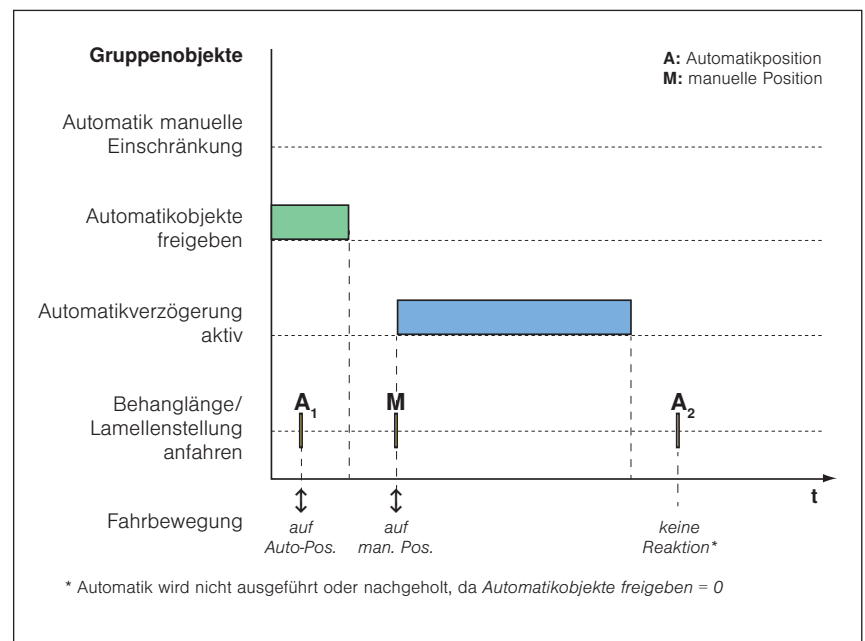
Gruppenobjekte

A: Automatikposition
M: manuelle Position

Automatik manuelle Einschränkung

Automatikobjekte freigeben

Automatikverzögerung aktiv

Behanglänge/ Lamellenstellung anfahren

$A_1$

M

$A_2$

t

Fahrbewegung

auf Auto-Pos.

auf man. Pos.

keine Reaktion*

* Automatik wird nicht ausgeführt oder nachgeholt, da Automatikobjekte freigeben = 0